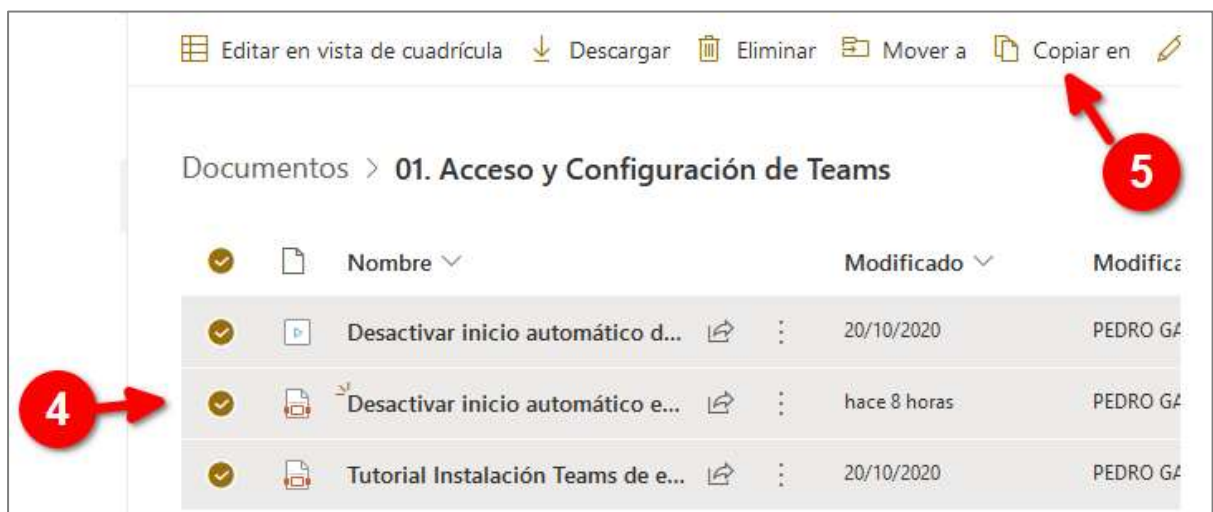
Editar en vista de cuadrícula Descargar Eliminar Mover a Copiar en

5

Documentos > 01. Acceso y Configuración de Teams

| | | Nombre | | | Modificado | Modifica |
|---|---|---|---|---|---|---|
| | | Desactivar inicio automático d... | | | 20/10/2020 | PEDRO GA |
| | | Desactivar inicio automático e... | | | hace 8 horas | PEDRO GA |
| | | Tutorial Instalación Teams de e... | | | 20/10/2020 | PEDRO GA |

4